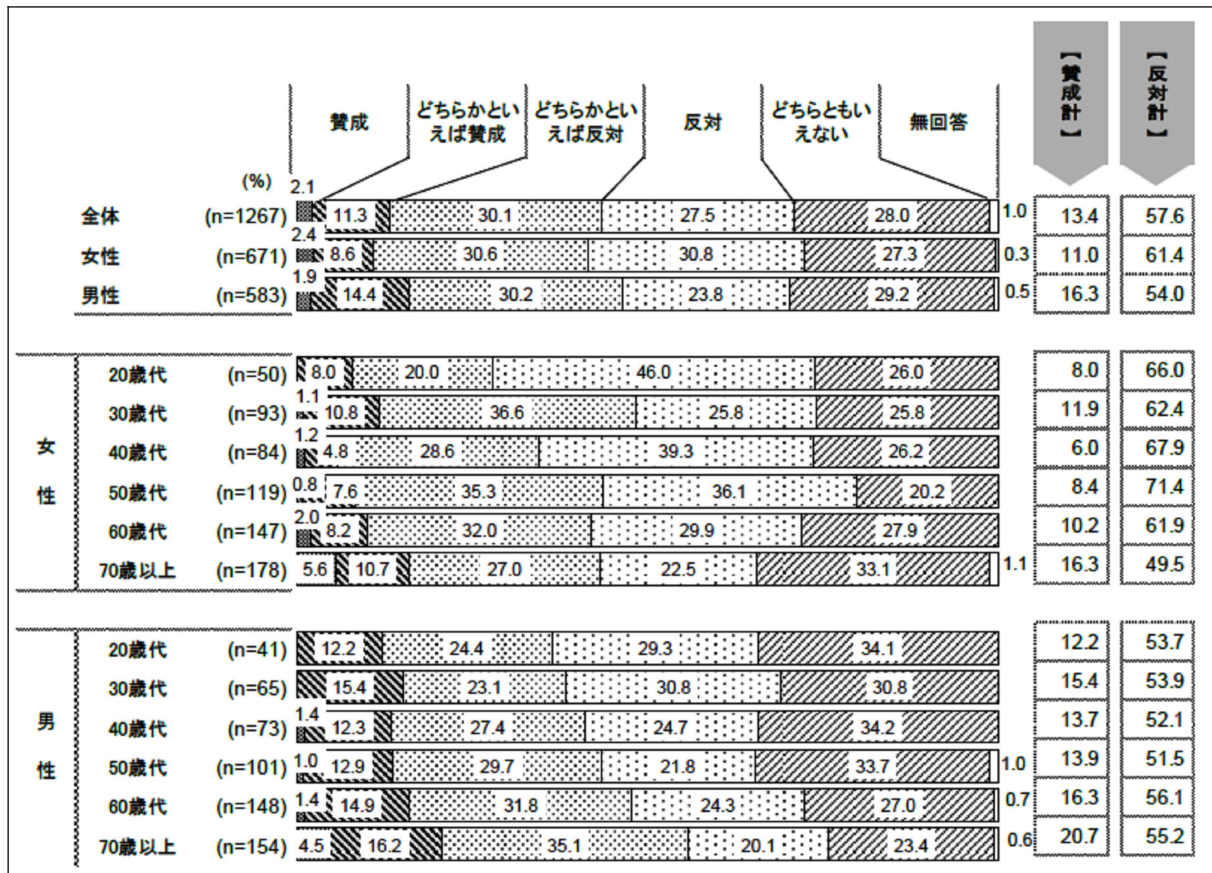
賛成 | どちらかといえば賛成 | どちらかといえば反対 | 反対 | どちらともいえない | 無回答

【賛成計】 【反対計】

(%)

| | | | | | | | | | 【賛成計】 | 【反対計】 |
|---|---|---|---|---|---|---|---|---|---|---|
| 全体 | (n=1267) | 2.1 | 11.3 | 30.1 | 27.5 | 28.0 | 1.0 | | 13.4 | 57.6 |
| 女性 | (n=671) | 2.4 | 8.6 | 30.6 | 30.8 | 27.3 | 0.3 | | 11.0 | 61.4 |
| 男性 | (n=583) | 1.9 | 14.4 | 30.2 | 23.8 | 29.2 | 0.5 | | 16.3 | 54.0 |

女性

| | | | | | | | | 【賛成計】 | 【反対計】 |
|---|---|---|---|---|---|---|---|---|---|
| 20歳代 | (n=50) | 8.0 | 20.0 | 46.0 | 26.0 | | | 8.0 | 66.0 |
| 30歳代 | (n=93) | 1.1 | 10.8 | 36.6 | 25.8 | 25.8 | | 11.9 | 62.4 |
| 40歳代 | (n=84) | 1.2 | 4.8 | 28.6 | 39.3 | 26.2 | | 6.0 | 67.9 |
| 50歳代 | (n=119) | 0.8 | 7.6 | 35.3 | 36.1 | 20.2 | | 8.4 | 71.4 |
| 60歳代 | (n=147) | 2.0 | 8.2 | 32.0 | 29.9 | 27.9 | | 10.2 | 61.9 |
| 70歳以上 | (n=178) | 5.6 | 10.7 | 27.0 | 22.5 | 33.1 | 1.1 | 16.3 | 49.5 |

男性

| | | | | | | | | 【賛成計】 | 【反対計】 |
|---|---|---|---|---|---|---|---|---|---|
| 20歳代 | (n=41) | 12.2 | 24.4 | 29.3 | 34.1 | | | 12.2 | 53.7 |
| 30歳代 | (n=65) | 15.4 | 23.1 | 30.8 | 30.8 | | | 15.4 | 53.9 |
| 40歳代 | (n=73) | 1.4 | 12.3 | 27.4 | 24.7 | 34.2 | | 13.7 | 52.1 |
| 50歳代 | (n=101) | 1.0 | 12.9 | 29.7 | 21.8 | 33.7 | 1.0 | 13.9 | 51.5 |
| 60歳代 | (n=148) | 1.4 | 14.9 | 31.8 | 24.3 | 27.0 | 0.7 | 16.3 | 56.1 |
| 70歳以上 | (n=154) | 4.5 | 16.2 | 35.1 | 20.1 | 23.4 | 0.6 | 20.7 | 55.2 |